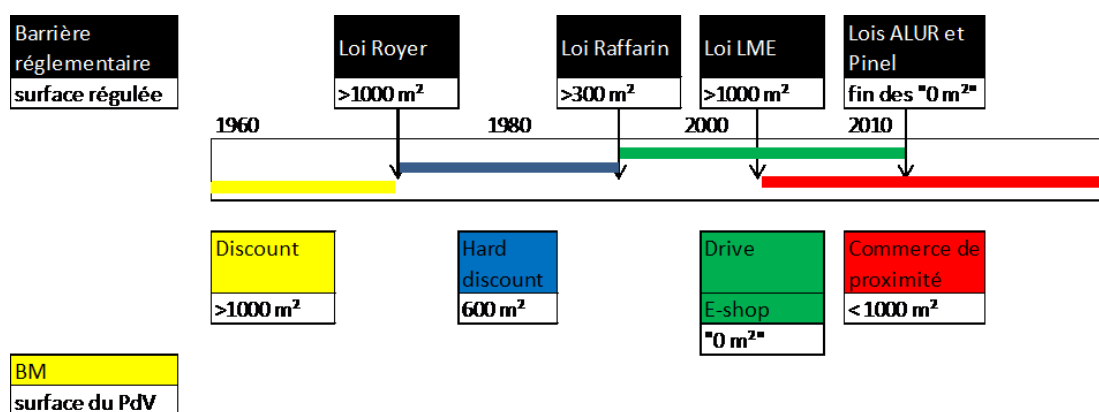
Barrière réglementaire
surface régulée

Loi Royer
>1000 m²

Loi Raffarin
>300 m²

Loi LME
>1000 m²

Lois ALUR et Pinel
fin des "0 m²"

1960
1980
2000
2010

Discount
>1000 m²

Hard discount
600 m²

Drive
E-shop
"0 m²"

Commerce de proximité
<1000 m²

BM
surface du PdV